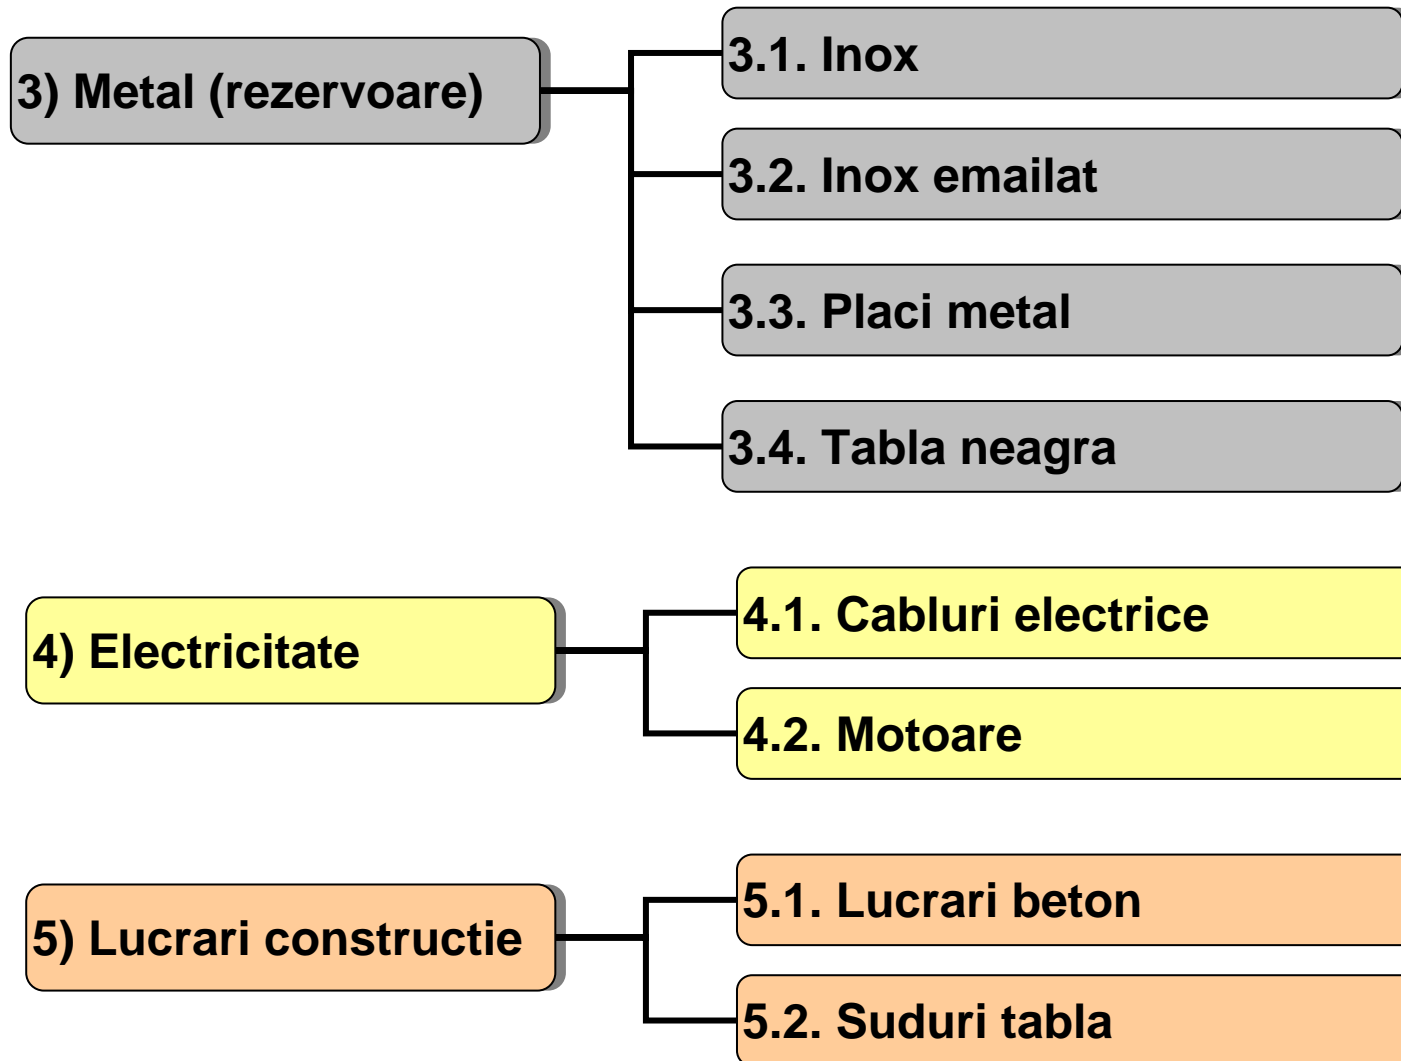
3) Metal (rezervoare)

3.1. Inox

3.2. Inox emailat

3.3. Placi metal

3.4. Tabla neagra

4) Electricitate

4.1. Cabluri electrice

4.2. Motoare

5) Lucrari constructie

5.1. Lucrari beton

5.2. Suduri tabla